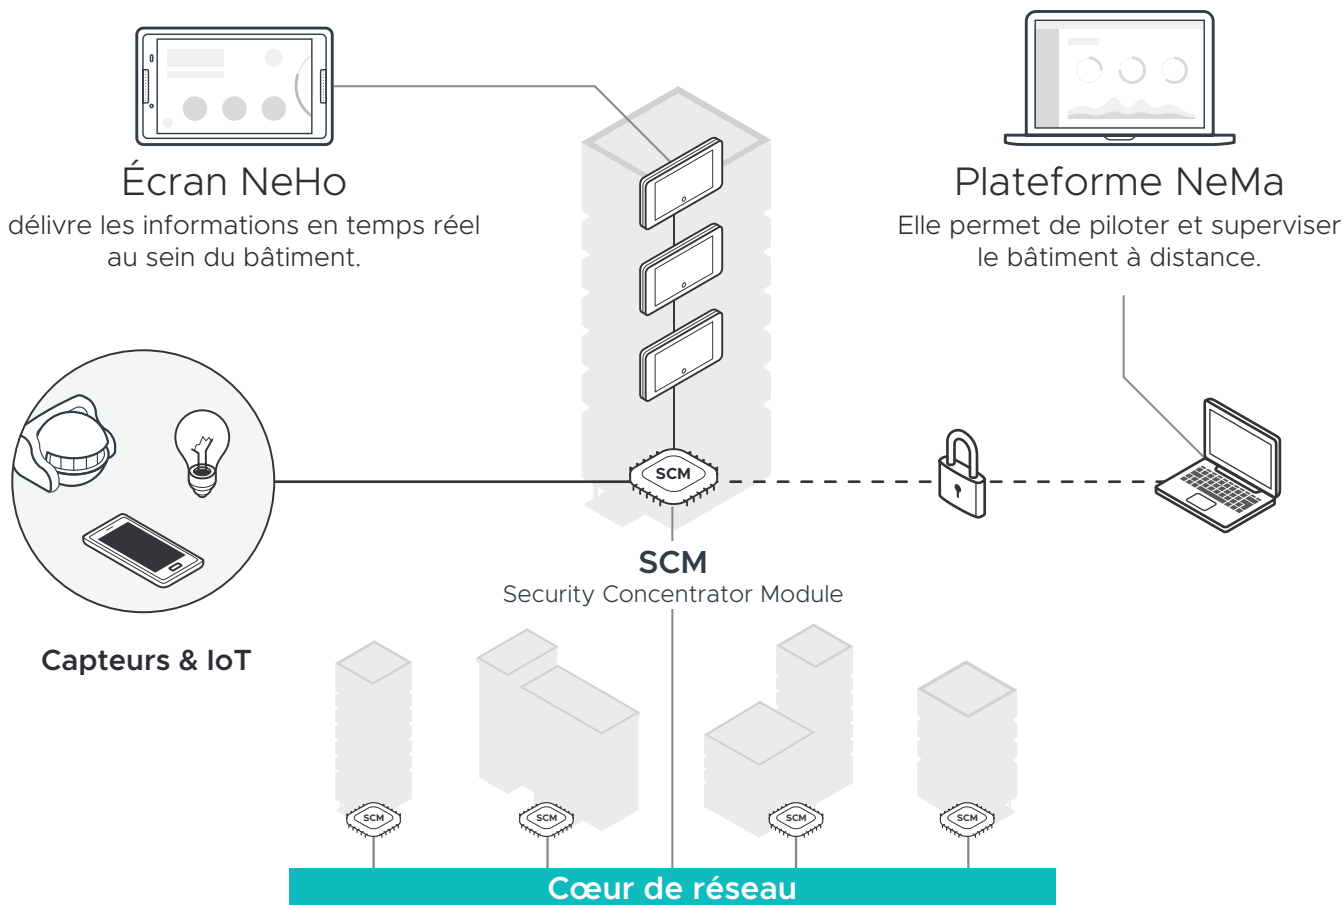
Écran NeHo
délivre les informations en temps réel au sein du bâtiment.

Plateforme NeMa
Elle permet de piloter et superviser le bâtiment à distance.

SCM

SCM
Security Concentrator Module

Capteurs & IoT

SCM SCM SCM SCM

Cœur de réseau